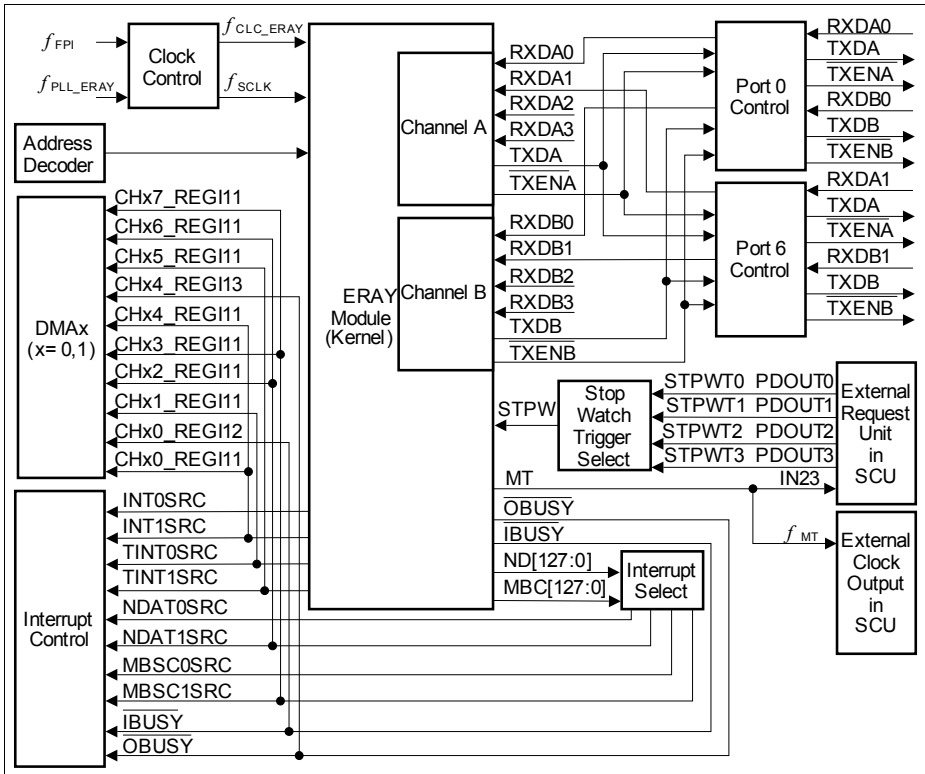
$f_{FPI}$
$f_{PLL\_ERAY}$
Clock Control
$f_{CLC\_ERAY}$
$f_{SCLK}$
Address Decoder
ERAY Module (Kernel)
Channel A
RXDA0
RXDA1
RXDA2
RXDA3
TXDA
$\overline{TXENA}$
Channel B
RXDB0
RXDB1
RXDB2
RXDB3
TXDB
$\overline{TXENB}$
Port 0 Control
RXDA0
TXDA
$\overline{TXENA}$
RXDB0
TXDB
$\overline{TXENB}$
Port 6 Control
RXDA1
TXDA
$\overline{TXENA}$
RXDB1
TXDB
$\overline{TXENB}$
DMAx (x= 0,1)
CHx7_REGI11
CHx6_REGI11
CHx5_REGI11
CHx4_REGI13
CHx4_REGI11
CHx3_REGI11
CHx2_REGI11
CHx1_REGI11
CHx0_REGI12
CHx0_REGI11
STPW
Stop Watch Trigger Select
STPWT0 PDOUT0
STPWT1 PDOUT1
STPWT2 PDOUT2
STPWT3 PDOUT3
External Request Unit in SCU
MT
IN23
$\overline{OBUSY}$
IBUSY
$f_{MT}$
External Clock Output in SCU
ND[127:0]
MBC[127:0]
Interrupt Select
Interrupt Control
INT0SRC
INT1SRC
TINT0SRC
TINT1SRC
NDAT0SRC
NDAT1SRC
MBSC0SRC
MBSC1SRC
$\overline{IBUSY}$
$\overline{OBUSY}$